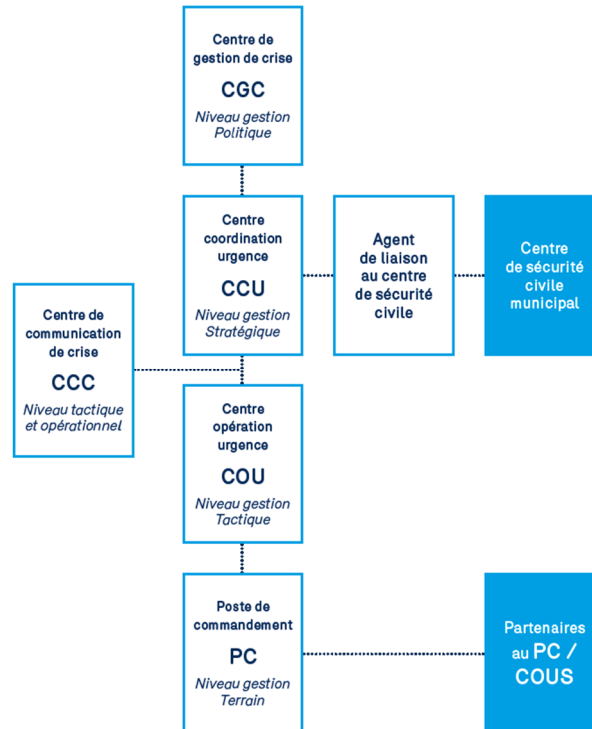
Centre de gestion de crise
CGC
Niveau gestion Politique

Centre coordination urgence
CCU
Niveau gestion Stratégique

Agent de liaison au centre de sécurité civile

Centre de sécurité civile municipal

Centre de communication de crise
CCC
Niveau tactique et opérationnel

Centre opération urgence
COU
Niveau gestion Tactique

Poste de commandement
PC
Niveau gestion Terrain

Partenaires au PC / COUS